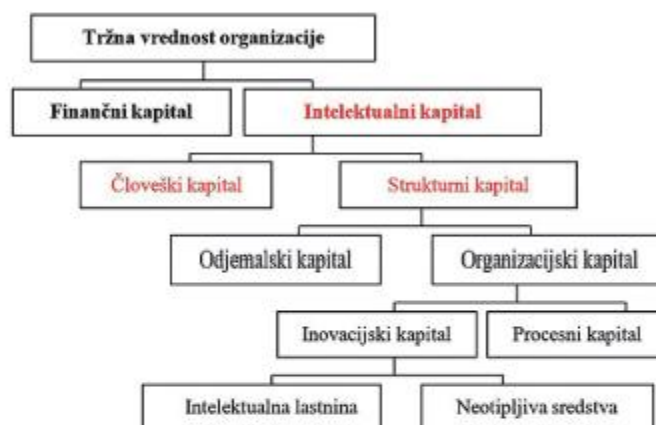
Tržna vrednost organizacije

Finančni kapital

Intelektualni kapital

Človeški kapital

Strukturni kapital

Odjemalski kapital

Organizacijski kapital

Inovacijski kapital

Procesni kapital

Intelektualna lastnina

Neotipljiva sredstva